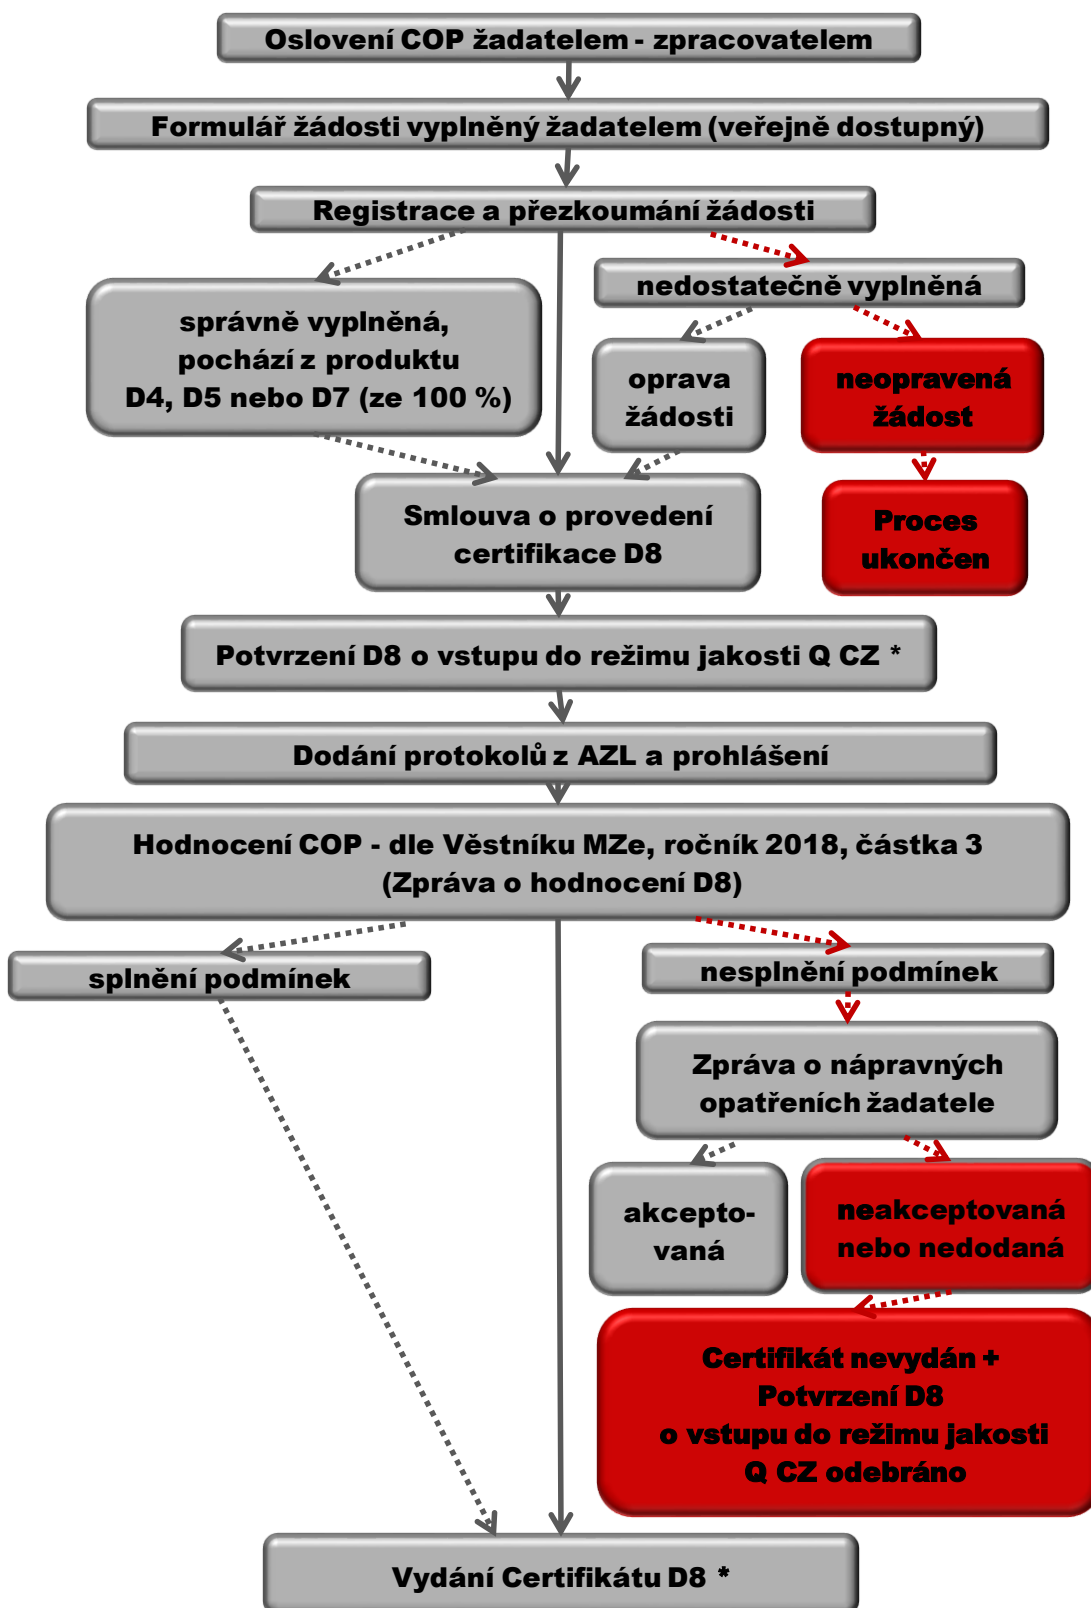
Oslovení COP žadatelem - zpracovatelem

Formulář žádosti vyplněný žadatelem (veřejně dostupný)

Registrace a přezkoumání žádosti

správně vyplněná, pochází z produktu D4, D5 nebo D7 (ze 100 %)

nedostatečně vyplněná

oprava žádosti

neopravená žádost

Proces ukončen

Smlouva o provedení certifikace D8

Potvrzení D8 o vstupu do režimu jakosti Q CZ *

Dodání protokolů z AZL a prohlášení

Hodnocení COP - dle Věstníku MZe, ročník 2018, částka 3 (Zpráva o hodnocení D8)

splnění podmínek

nesplnění podmínek

Zpráva o nápravných opatřeních žadatele

akceptovaná

neakceptovaná nebo nedodaná

Certifikát nevydán + Potvrzení D8 o vstupu do režimu jakosti Q CZ odebráno

Vydání Certifikátu D8 *